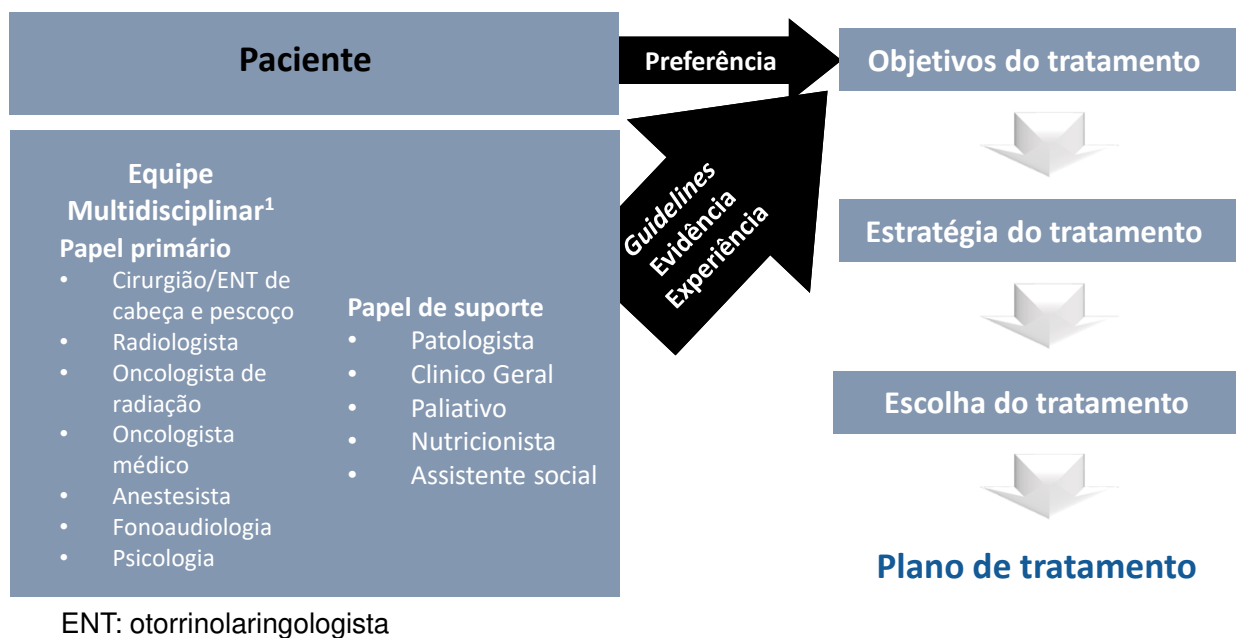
Paciente

Preferência

Objetivos do tratamento

Equipe Multidisciplinar$^1$

Papel primário
- Cirurgião/ENT de cabeça e pescoço
- Radiologista
- Oncologista de radiação
- Oncologista médico
- Anestesista
- Fonoaudiologia
- Psicologia

Papel de suporte
- Patologista
- Clinico Geral
- Paliativo
- Nutricionista
- Assistente social

Guidelines
Evidência
Experiência

Estratégia do tratamento

Escolha do tratamento

Plano de tratamento

ENT: otorrinolaringologista